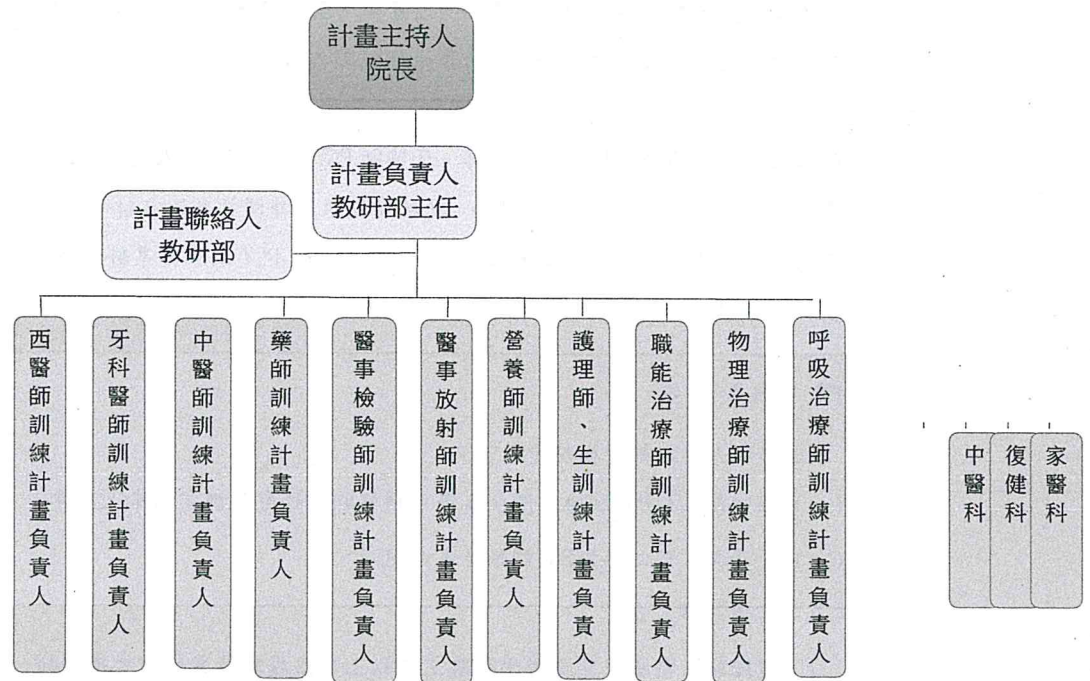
計畫主持人
院長

計畫負責人
教研部主任

計畫聯絡人
教研部

西醫師訓練計畫負責人

牙科醫師訓練計畫負責人

中醫師訓練計畫負責人

藥師訓練計畫負責人

醫事檢驗師訓練計畫負責人

醫事放射師訓練計畫負責人

營養師訓練計畫負責人

護理師、生訓練計畫負責人

職能治療師訓練計畫負責人

物理治療師訓練計畫負責人

呼吸治療師訓練計畫負責人

中醫科

復健科

家醫科